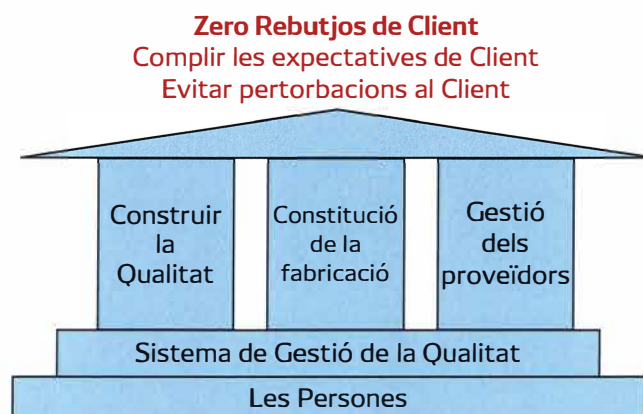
Zero Rebutjos de Client
Complir les expectatives de Client
Evitar pertorbacions al Client

Construir la Qualitat

Constitució de la fabricació

Gestió dels proveïdors

Sistema de Gestió de la Qualitat

Les Persones